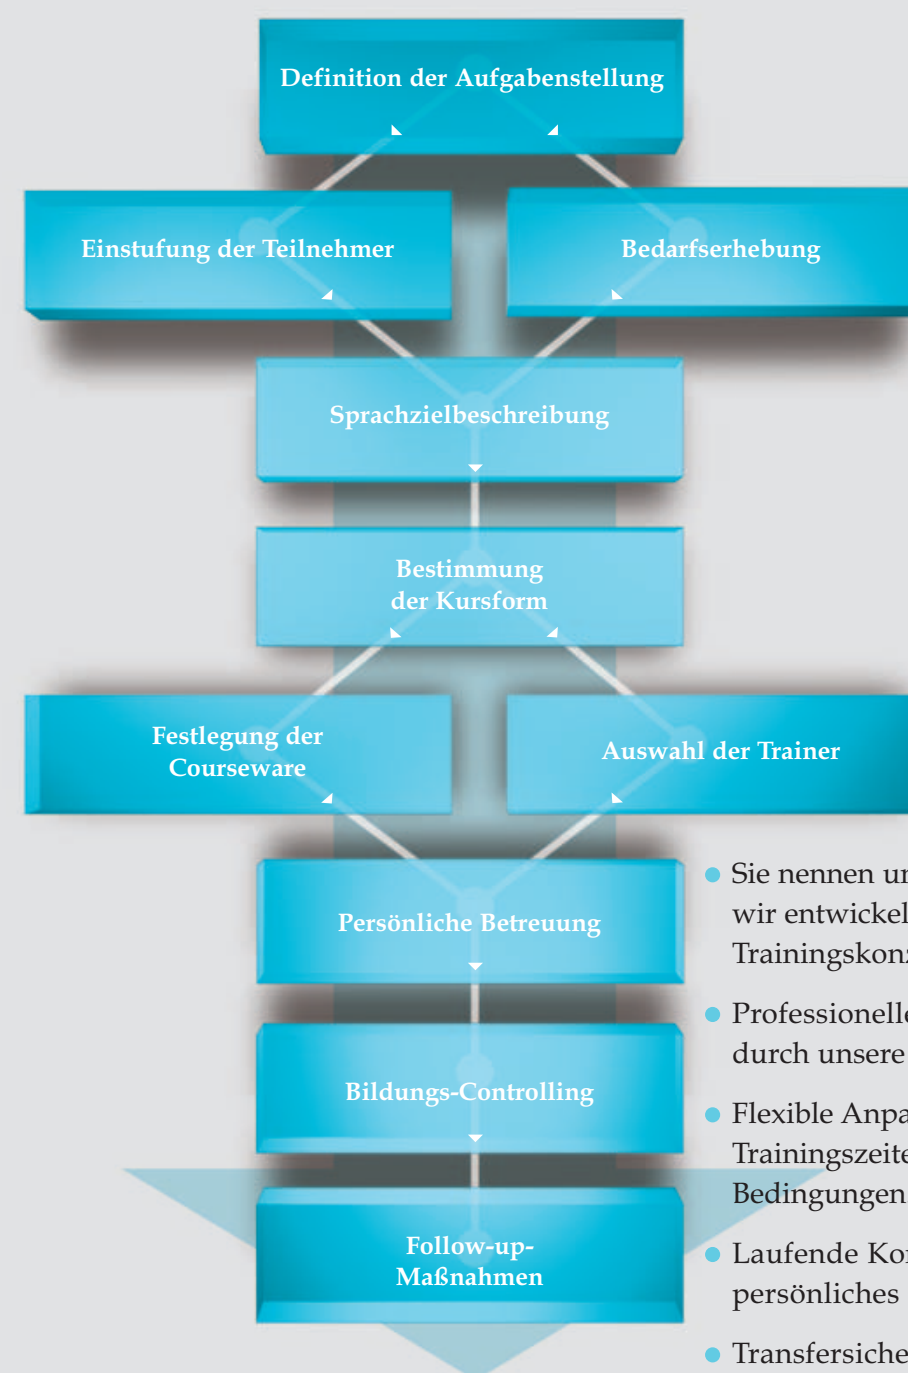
Definition der Aufgabenstellung

Einstufung der Teilnehmer

Bedarfserhebung

Sprachzielbeschreibung

Bestimmung der Kursform

Festlegung der Courseware

Auswahl der Trainer

Persönliche Betreuung

Bildungs-Controlling

Follow-up-Maßnahmen

- Sie nennen u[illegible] wir entwickel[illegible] Trainingskon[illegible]
- Professionell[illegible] durch unsere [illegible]
- Flexible Anpa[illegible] Trainingszeit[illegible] Bedingungen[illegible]
- Laufende Ko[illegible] persönliches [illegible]
- Transfersiche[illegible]